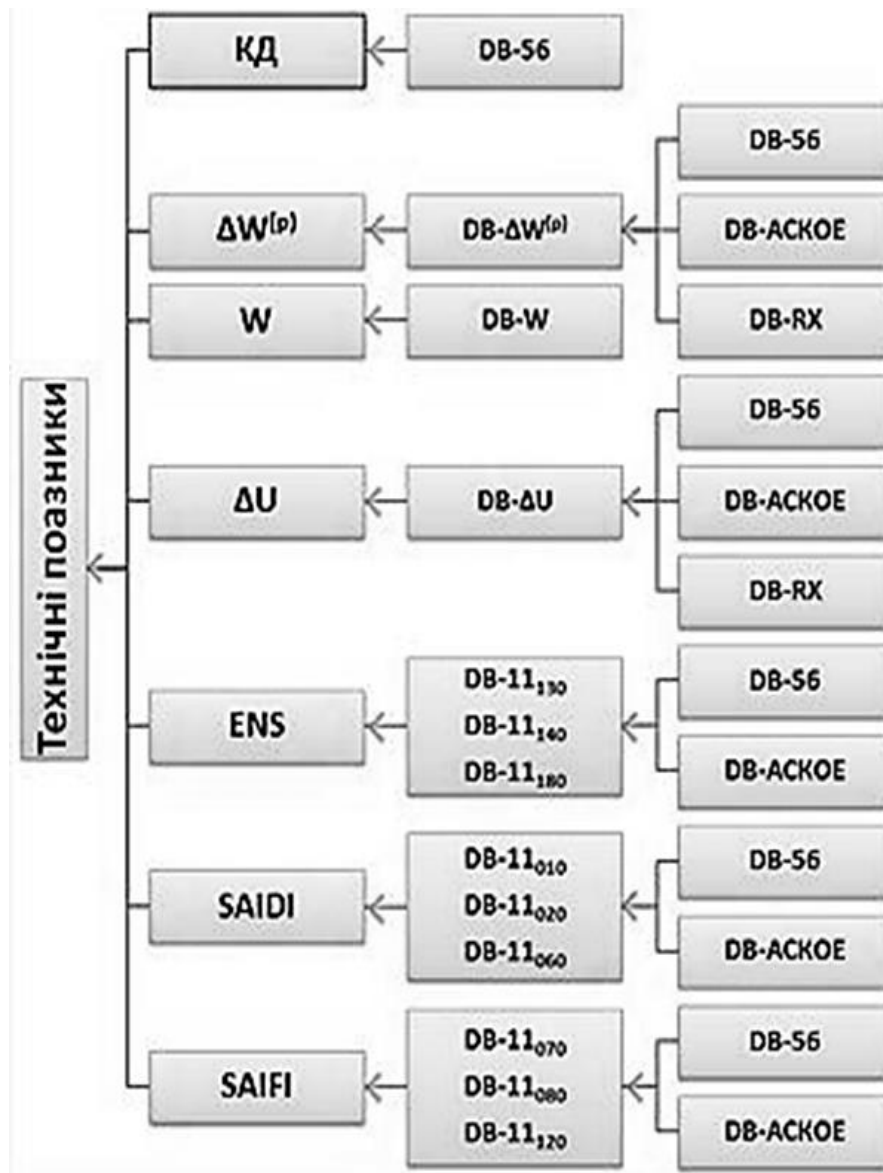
Технічні поазники

КД

DB-56

$\Delta W^{(p)}$

DB-$\Delta W^{(p)}$

DB-56

DB-АСКОЕ

DB-RX

W

DB-W

$\Delta U$

DB-$\Delta U$

DB-56

DB-АСКОЕ

DB-RX

ENS

DB-$11_{130}$
DB-$11_{140}$
DB-$11_{180}$

DB-56

DB-АСКОЕ

SAIDI

DB-$11_{010}$
DB-$11_{020}$
DB-$11_{060}$

DB-56

DB-АСКОЕ

SAIFI

DB-$11_{070}$
DB-$11_{080}$
DB-$11_{120}$

DB-56

DB-АСКОЕ